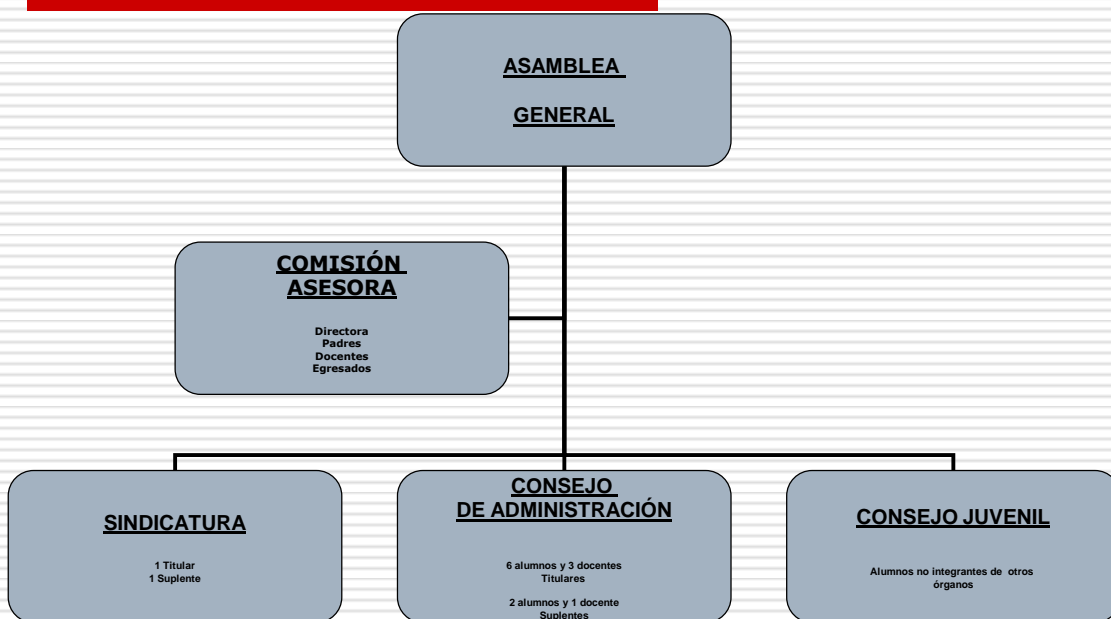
ASAMBLEA

GENERAL

COMISIÓN
ASESORA

Directora
Padres
Docentes
Egresados

SINDICATURA

1 Titular
1 Suplente

CONSEJO
DE ADMINISTRACIÓN

6 alumnos y 3 docentes
Titulares

2 alumnos y 1 docente
Suplentes

CONSEJO JUVENIL

Alumnos no integrantes de otros órganos